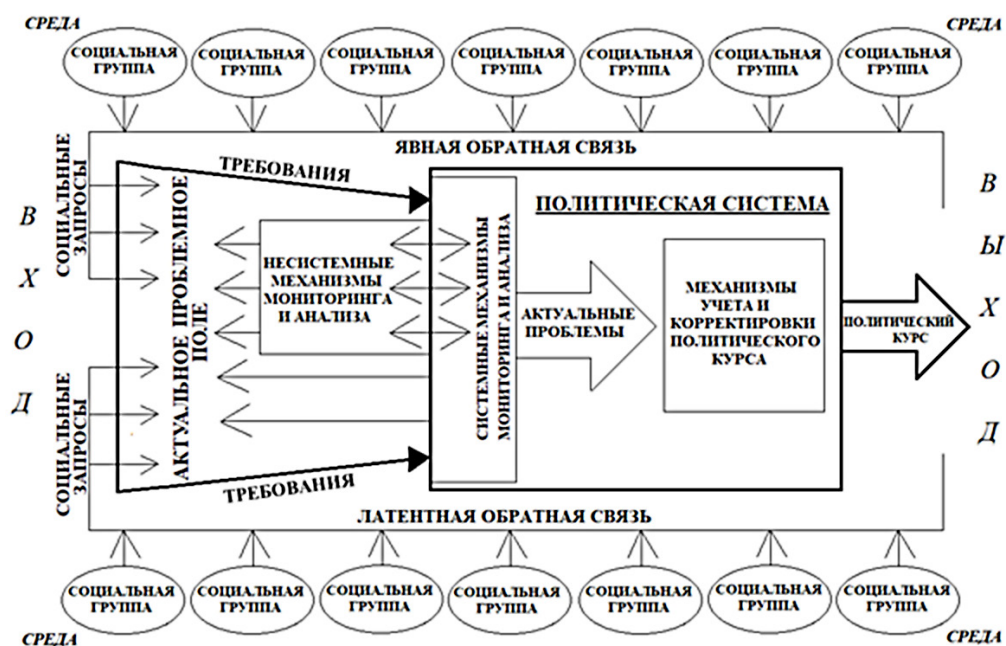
СРЕДА

СРЕДА

СОЦИАЛЬНАЯ ГРУППА

СОЦИАЛЬНАЯ ГРУППА

СОЦИАЛЬНАЯ ГРУППА

СОЦИАЛЬНАЯ ГРУППА

СОЦИАЛЬНАЯ ГРУППА

СОЦИАЛЬНАЯ ГРУППА

СОЦИАЛЬНАЯ ГРУППА

ЯВНАЯ ОБРАТНАЯ СВЯЗЬ

ТРЕБОВАНИЯ

В
Х
О
Д

СОЦИАЛЬНЫЕ ЗАПРОСЫ

АКТУАЛЬНОЕ ПРОБЛЕМНОЕ ПОЛЕ

НЕСИСТЕМНЫЕ МЕХАНИЗМЫ МОНИТОРИНГА И АНАЛИЗА

СОЦИАЛЬНЫЕ ЗАПРОСЫ

ПОЛИТИЧЕСКАЯ СИСТЕМА

СИСТЕМНЫЕ МЕХАНИЗМЫ МОНИТОРИНГА И АНАЛИЗА

АКТУАЛЬНЫЕ ПРОБЛЕМЫ

МЕХАНИЗМЫ УЧЕТА И КОРРЕКТИРОВКИ ПОЛИТИЧЕСКОГО КУРСА

ПОЛИТИЧЕСКИЙ КУРС

В
Ы
Х
О
Д

ТРЕБОВАНИЯ

ЛАТЕНТНАЯ ОБРАТНАЯ СВЯЗЬ

СОЦИАЛЬНАЯ ГРУППА

СОЦИАЛЬНАЯ ГРУППА

СОЦИАЛЬНАЯ ГРУППА

СОЦИАЛЬНАЯ ГРУППА

СОЦИАЛЬНАЯ ГРУППА

СОЦИАЛЬНАЯ ГРУППА

СОЦИАЛЬНАЯ ГРУППА

СРЕДА

СРЕДА